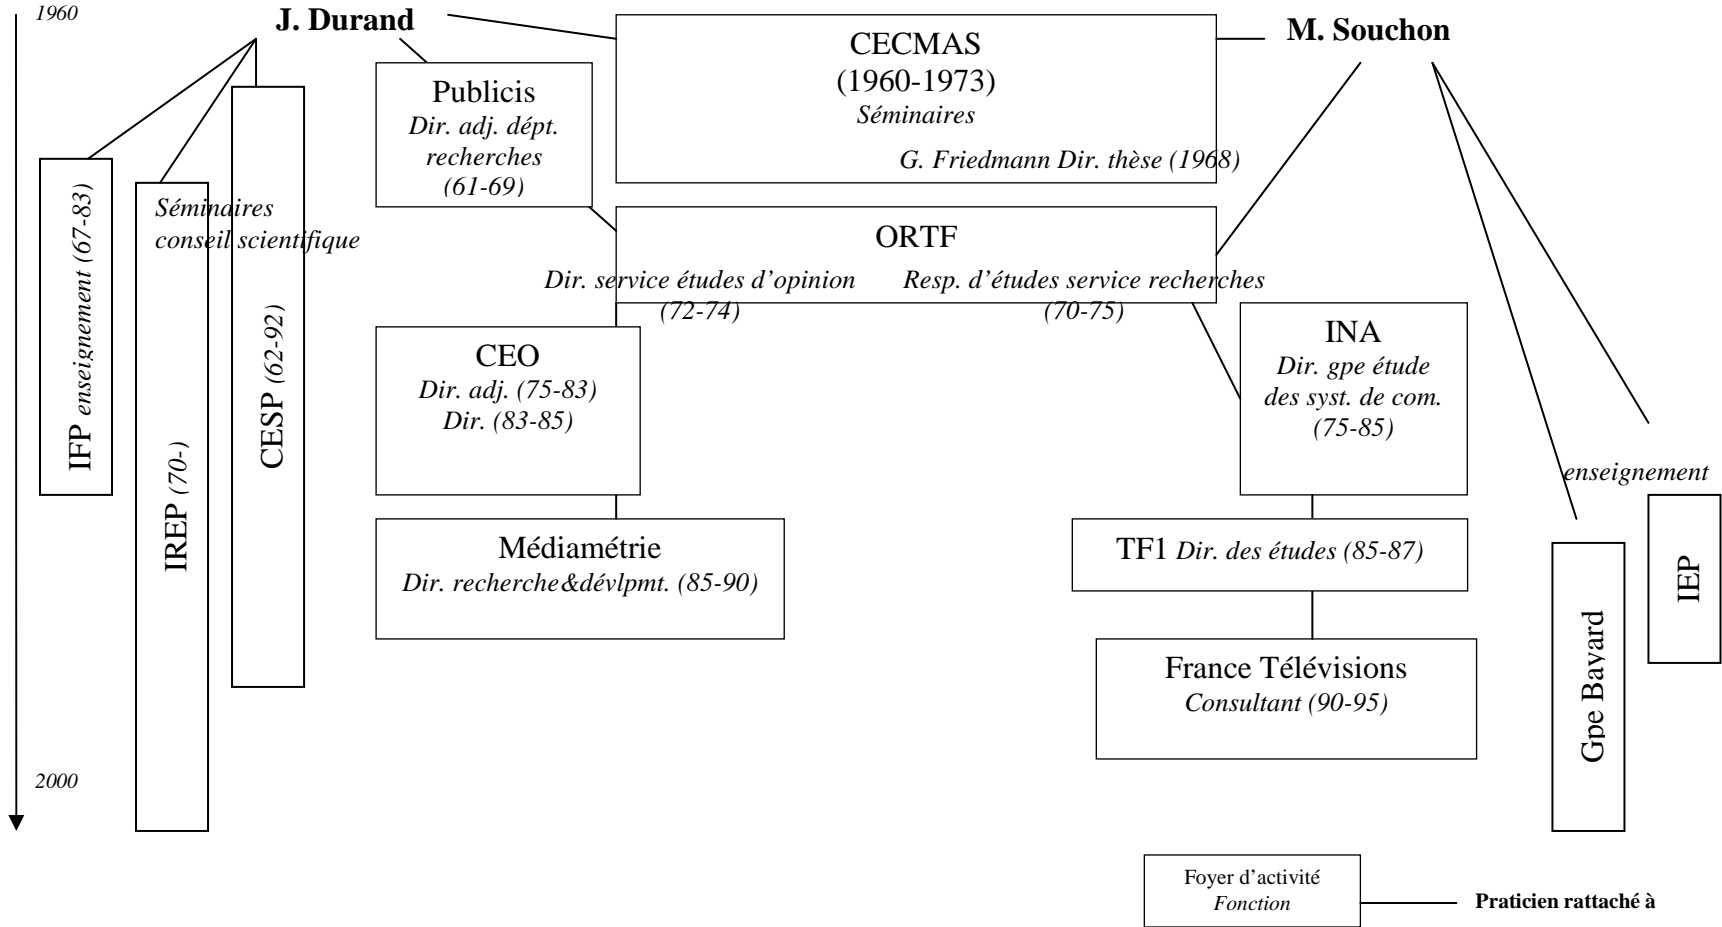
1960

J. Durand

CECMAS
(1960-1973)
Séminaires
G. Friedmann Dir. thèse (1968)

M. Souchon

Publicis
Dir. adj. dépt. recherches
(61-69)

IFP enseignement (67-83)

Séminaires
conseil scientifique

IREP (70-)

CESP (62-92)

ORTF
Dir. service études d'opinion
(72-74)
Resp. d'études service recherches
(70-75)

CEO
Dir. adj. (75-83)
Dir. (83-85)

INA
Dir. gpe étude des syst. de com.
(75-85)

enseignement

Médiamétrie
Dir. recherche&dévlpmt. (85-90)

TF1 Dir. des études (85-87)

France Télévisions
Consultant (90-95)

Gpe Bayard

IEP

2000

Foyer d'activité
Fonction

Praticien rattaché à